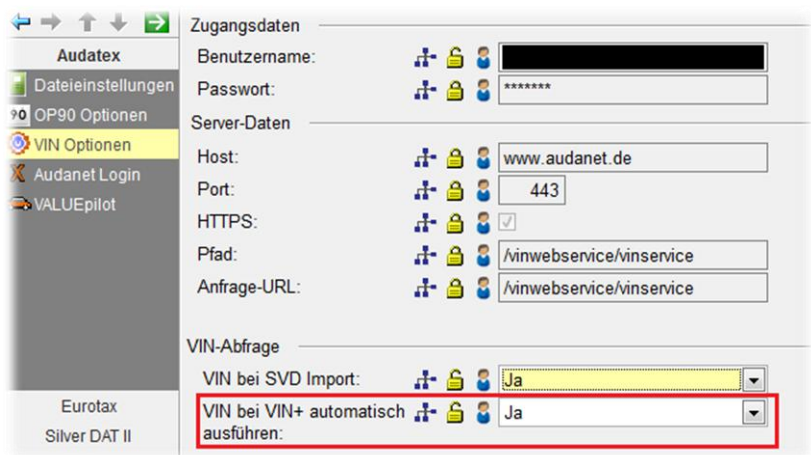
Audatex
Dateieinstellungen
90 OP90 Optionen
VIN Optionen
Audanet Login
VALUEpilot

Eurotax
Silver DAT II

Zugangsdaten
Benutzername:
Passwort: *******

Server-Daten
Host: www.audanet.de
Port: 443
HTTPS:
Pfad: /vinwebservice/vinservice
Anfrage-URL: /vinwebservice/vinservice

VIN-Abfrage
VIN bei SVD Import: Ja
VIN bei VIN+ automatisch ausführen: Ja